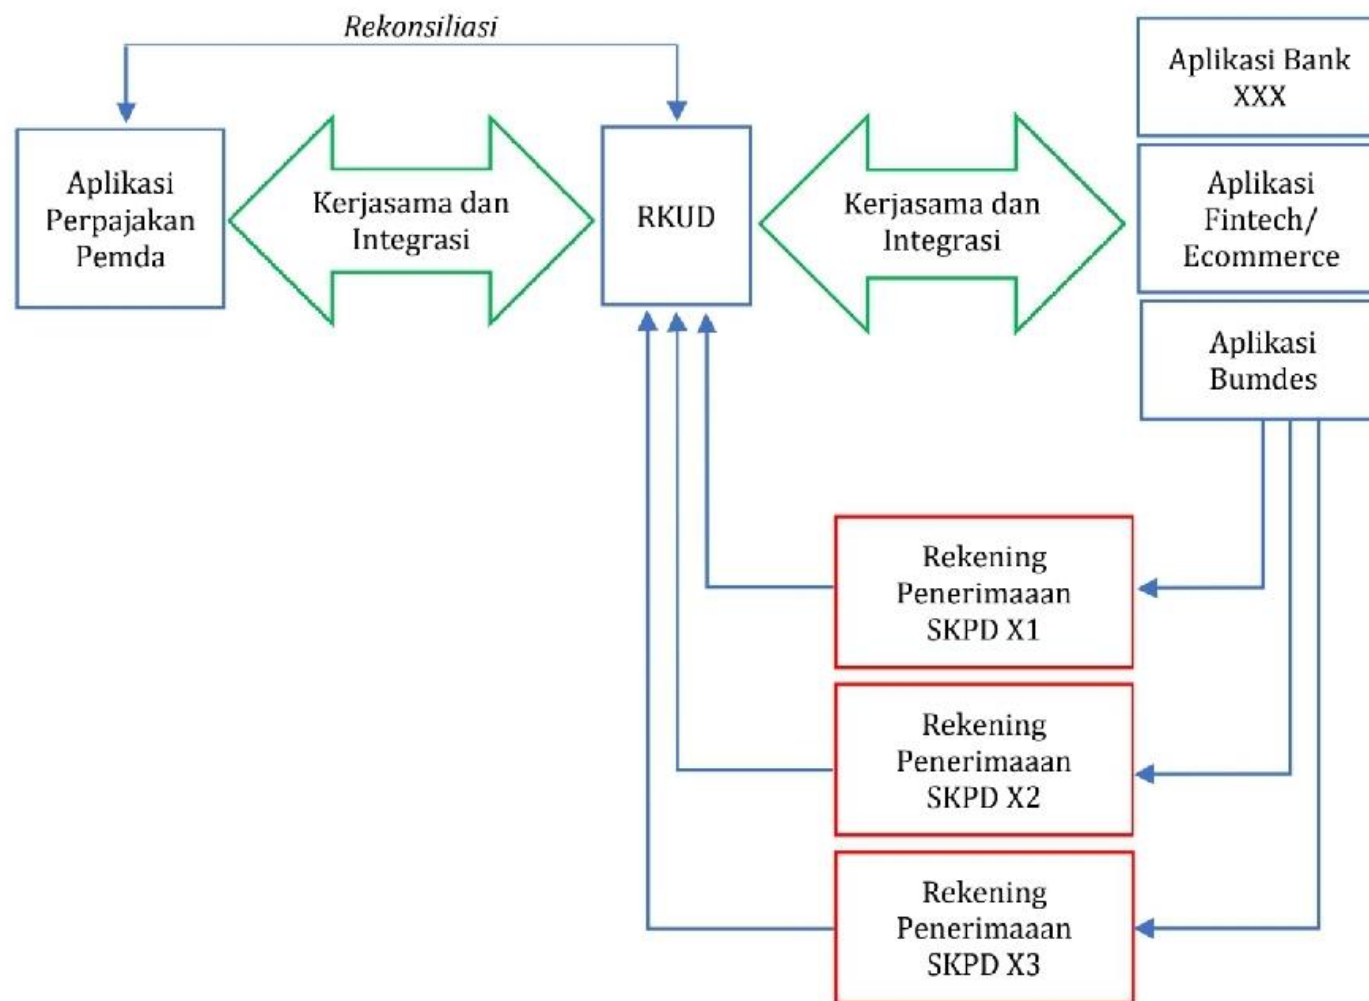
Rekonsiliasi

Aplikasi Perpajakan Pemda

Kerjasama dan Integrasi

RKUD

Kerjasama dan Integrasi

Aplikasi Bank XXX

Aplikasi Fintech/ Ecommerce

Aplikasi Bumdes

Rekening Penerimaaan SKPD X1

Rekening Penerimaaan SKPD X2

Rekening Penerimaaan SKPD X3